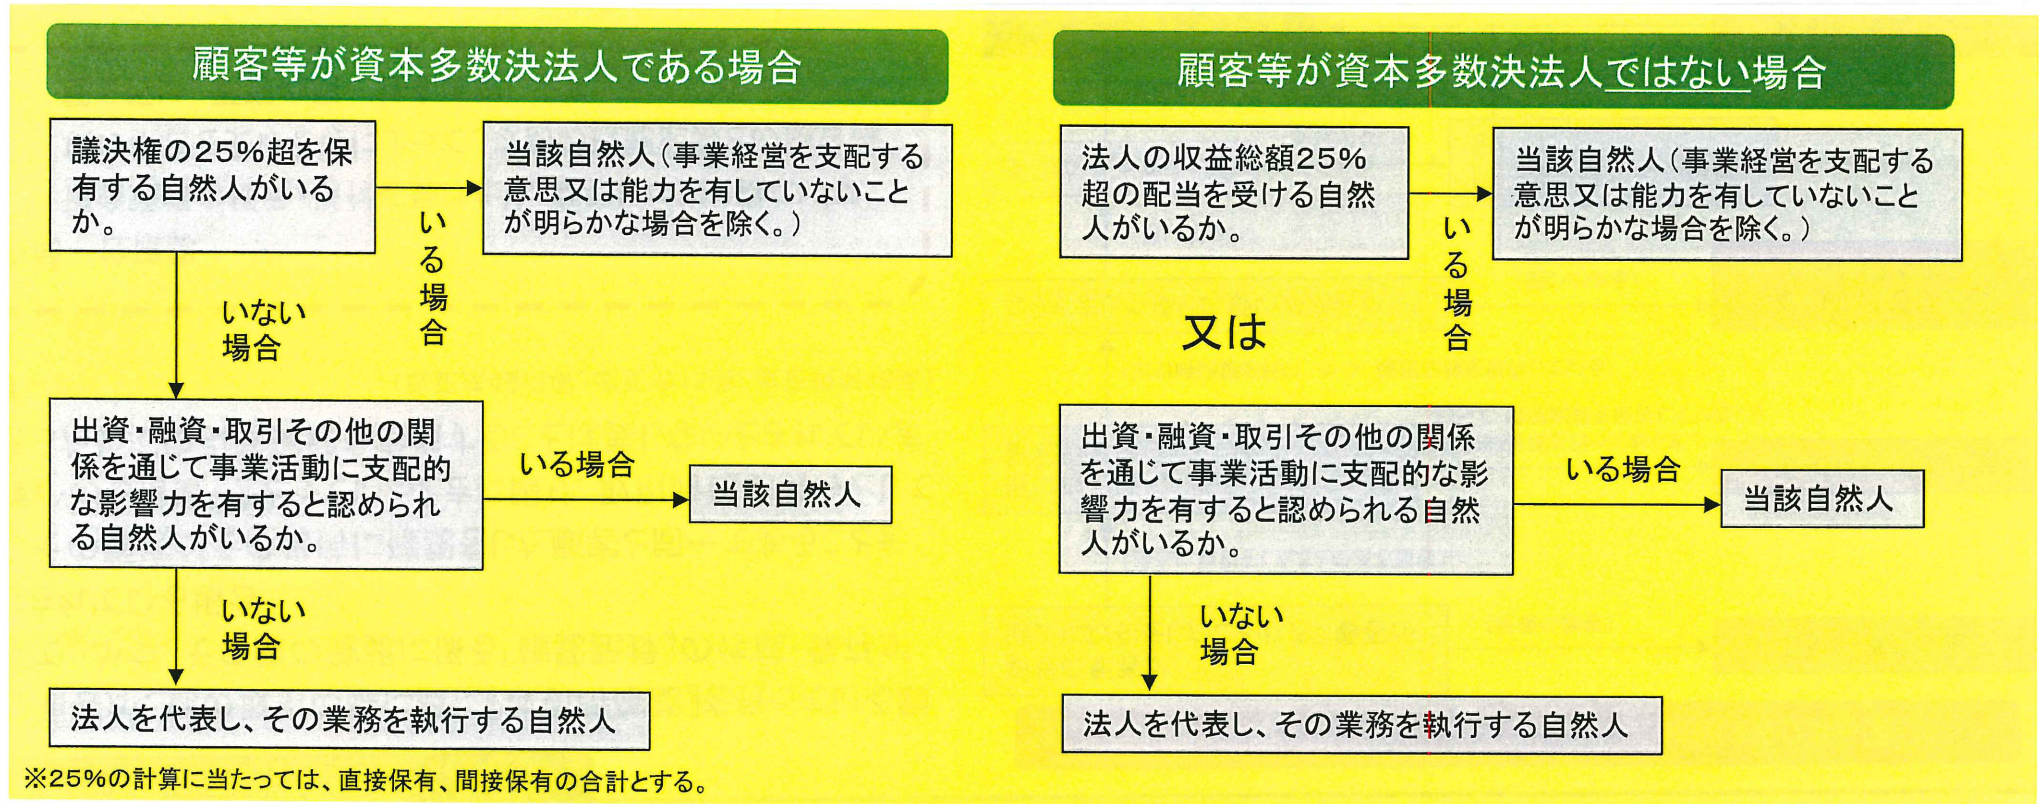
顧客等が資本多数決法人である場合

議決権の25%超を保有する自然人がいるか。

いる場合

当該自然人（事業経営を支配する意思又は能力を有していないことが明らかな場合を除く。）

いない場合

出資・融資・取引その他の関係を通じて事業活動に支配的な影響力を有すると認められる自然人がいるか。

いる場合

当該自然人

いない場合

法人を代表し、その業務を執行する自然人

※25%の計算に当たっては、直接保有、間接保有の合計とする。

顧客等が資本多数決法人ではない場合

法人の収益総額25%超の配当を受ける自然人がいるか。

いる場合

当該自然人（事業経営を支配する意思又は能力を有していないことが明らかな場合を除く。）

又は

出資・融資・取引その他の関係を通じて事業活動に支配的な影響力を有すると認められる自然人がいるか。

いる場合

当該自然人

いない場合

法人を代表し、その業務を執行する自然人